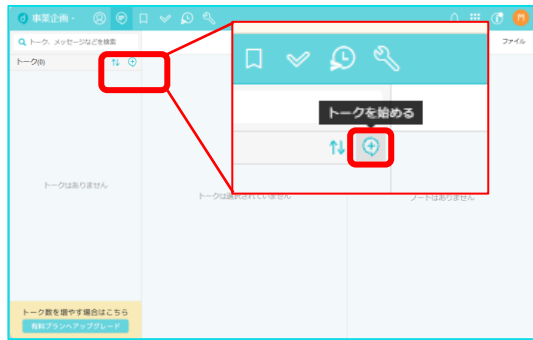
事業企画

トーク、メッセージなどを検索

ファイル

トーク(0)

トークを始める

トークはありません

トークは選択されていません

ノートはありません

トーク数を増やす場合はこちら

有料プランへアップグレード